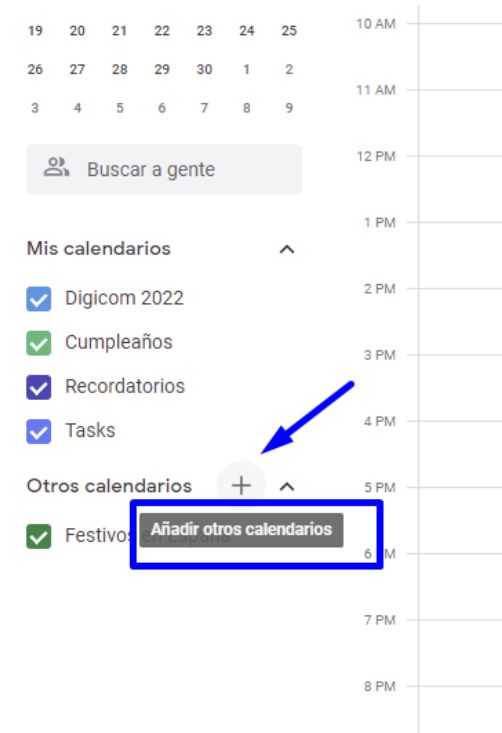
| 19 | 20 | 21 | 22 | 23 | 24 | 25 |
|---|---|---|---|---|---|---|
| 26 | 27 | 28 | 29 | 30 | 1 | 2 |
| 3 | 4 | 5 | 6 | 7 | 8 | 9 |

Buscar a gente

Mis calendarios

Digicom 2022

Cumpleaños

Recordatorios

Tasks

Otros calendarios

Festivos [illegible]

Añadir otros calendarios

10 AM
11 AM
12 PM
1 PM
2 PM
3 PM
4 PM
5 PM
6 PM
7 PM
8 PM